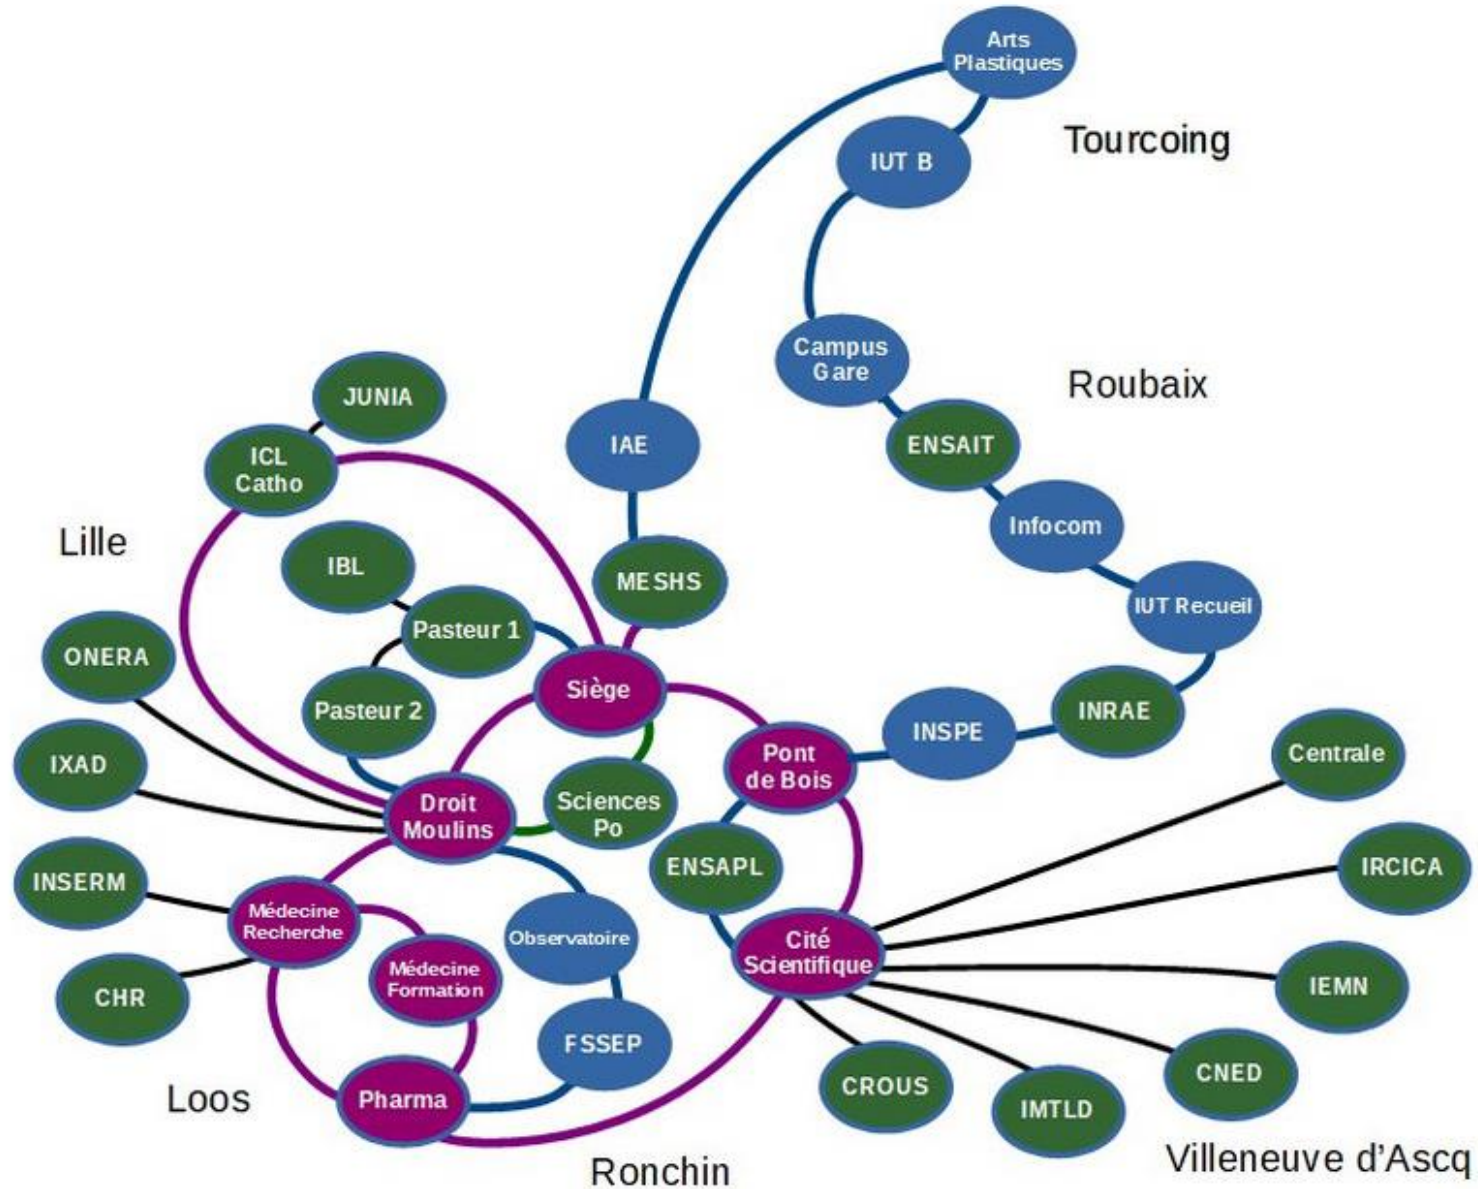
Arts Plastiques

Tourcoing

IUT B

Campus Gare

Roubaix

JUNIA

ICL Catho

IAE

ENSAIT

Infocom

Lille

IBL

MESHS

IUT Recueil

Pasteur 1

ONERA

Siège

Pasteur 2

INRAE

INSPE

Pont de Bois

Centrale

IXAD

Droit Moulins

Sciences Po

ENSAPL

IRCICA

INSERM

Médecine Recherche

Observatoire

Cité Scientifique

Médecine Formation

IEMN

CHR

FSSEP

Loos

Pharma

CROUS

CNED

IMTLD

Ronchin

Villeneuve d'Ascq